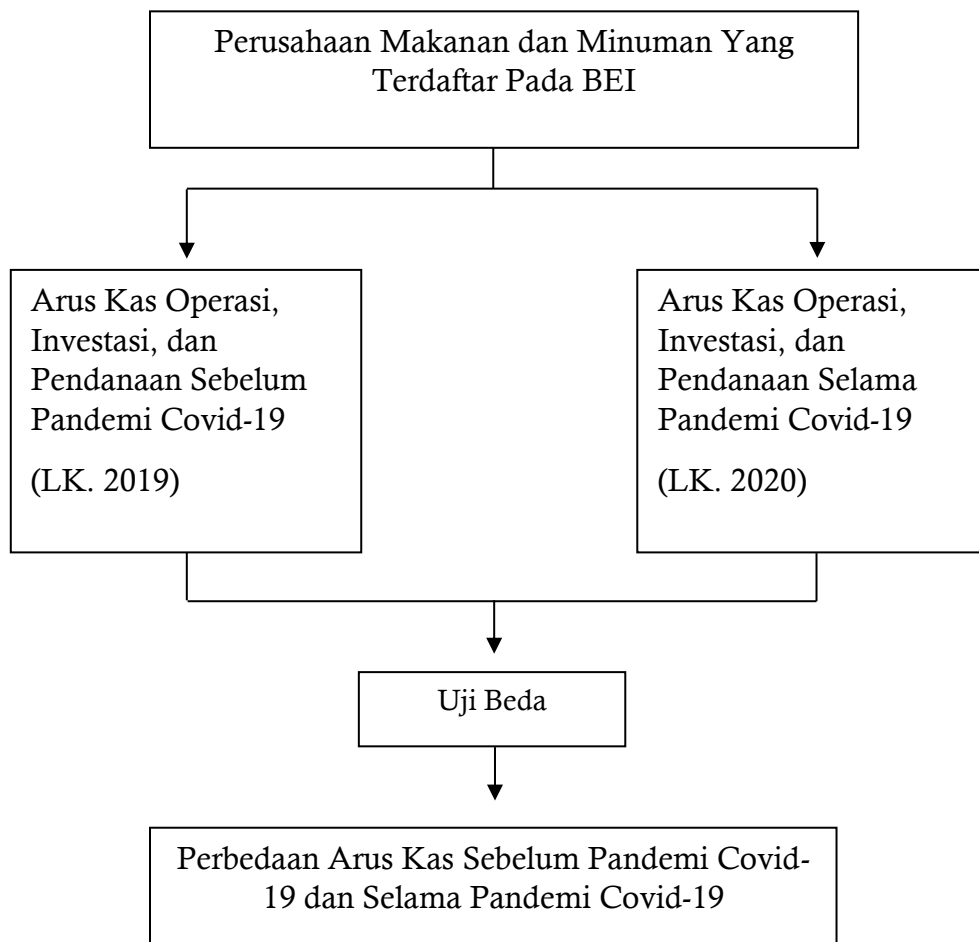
Perusahaan Makanan dan Minuman Yang Terdaftar Pada BEI

Arus Kas Operasi, Investasi, dan Pendanaan Sebelum Pandemi Covid-19

(LK. 2019)

Arus Kas Operasi, Investasi, dan Pendanaan Selama Pandemi Covid-19

(LK. 2020)

Uji Beda

Perbedaan Arus Kas Sebelum Pandemi Covid-19 dan Selama Pandemi Covid-19